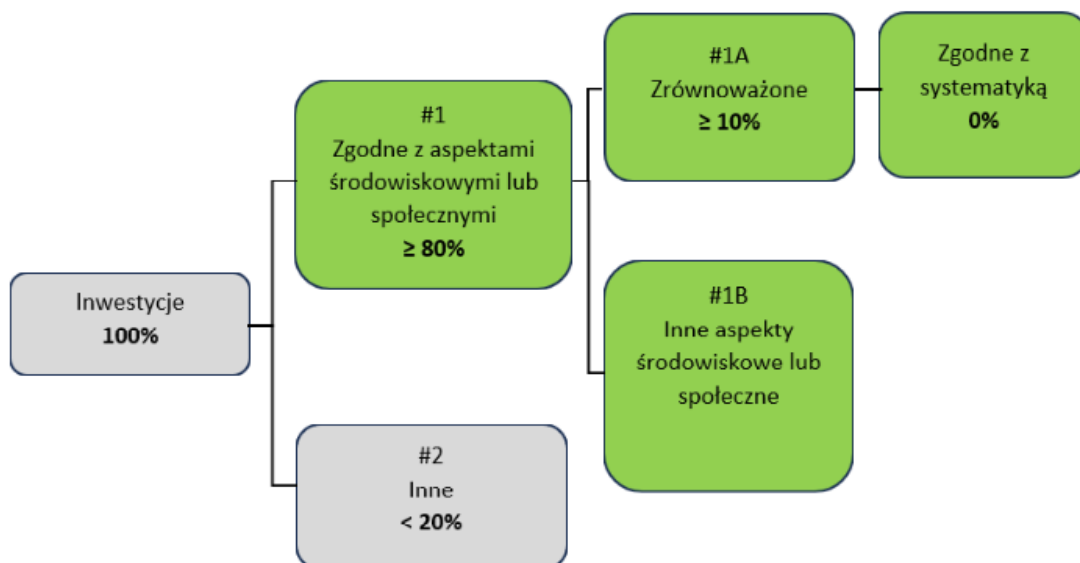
Inwestycje
**100%**

#1
Zgodne z aspektami środowiskowymi lub społecznymi
**≥ 80%**

#2
Inne
**< 20%**

#1A
Zrównoważone
**≥ 10%**

Zgodne z systematyką
**0%**

#1B
Inne aspekty środowiskowe lub społeczne